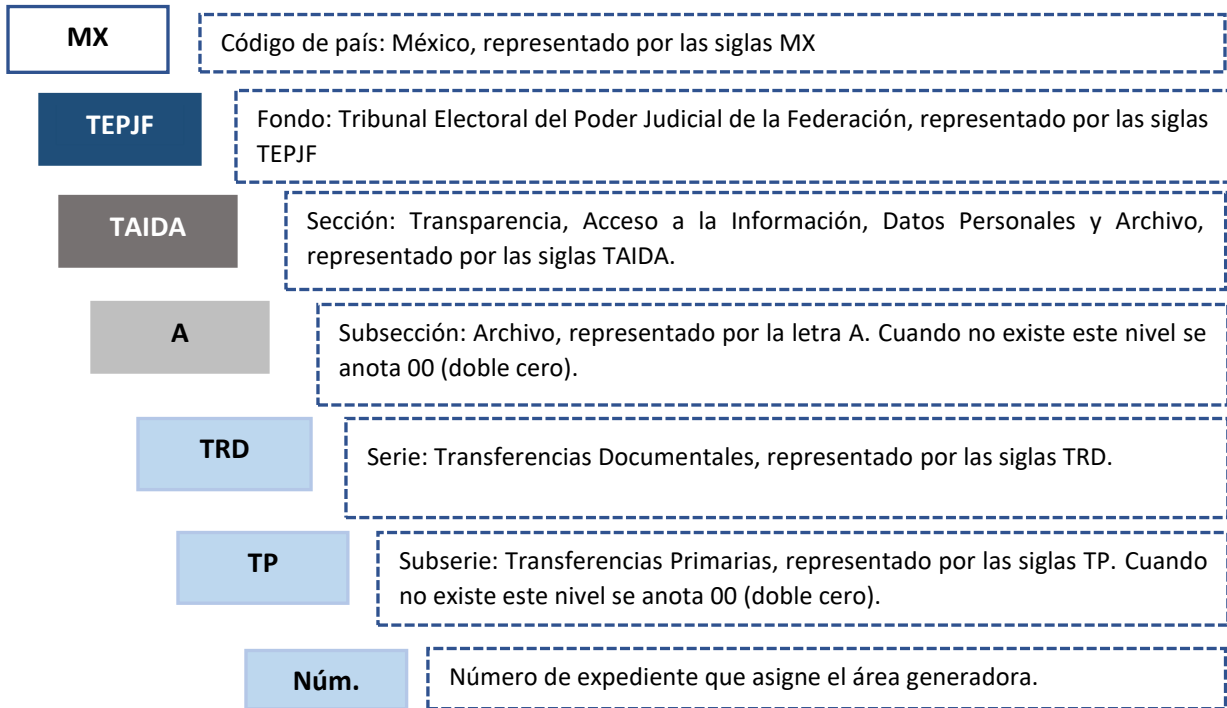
MX

Código de país: México, representado por las siglas MX

TEPJF

Fondo: Tribunal Electoral del Poder Judicial de la Federación, representado por las siglas TEPJF

TAIDA

Sección: Transparencia, Acceso a la Información, Datos Personales y Archivo, representado por las siglas TAIDA.

A

Subsección: Archivo, representado por la letra A. Cuando no existe este nivel se anota 00 (doble cero).

TRD

Serie: Transferencias Documentales, representado por las siglas TRD.

TP

Subserie: Transferencias Primarias, representado por las siglas TP. Cuando no existe este nivel se anota 00 (doble cero).

Núm.

Número de expediente que asigne el área generadora.